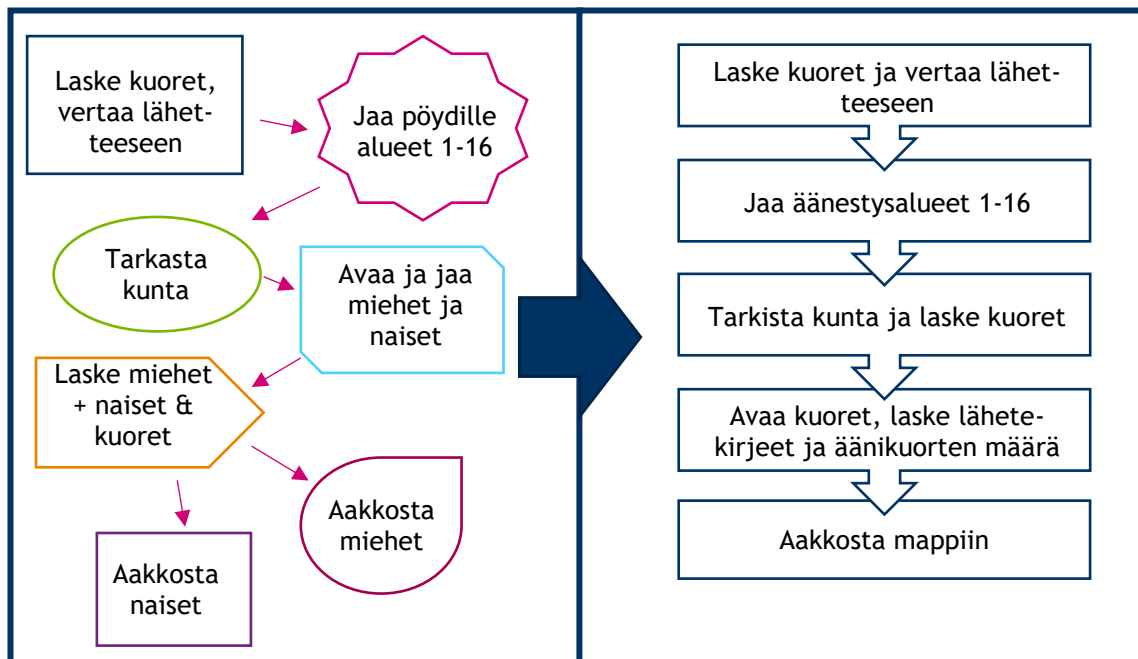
Laske kuoret, vertaa lähetteeseen

Jaa pöydille alueet 1-16

Tarkasta kunta

Avaa ja jaa miehet ja naiset

Laske miehet + naiset & kuoret

Aakkosta miehet

Aakkosta naiset

Laske kuoret ja vertaa lähetteeseen

Jaa äänestysalueet 1-16

Tarkista kunta ja laske kuoret

Avaa kuoret, laske lähetekirjeet ja äänikuorten määrä

Aakkosta mappiin